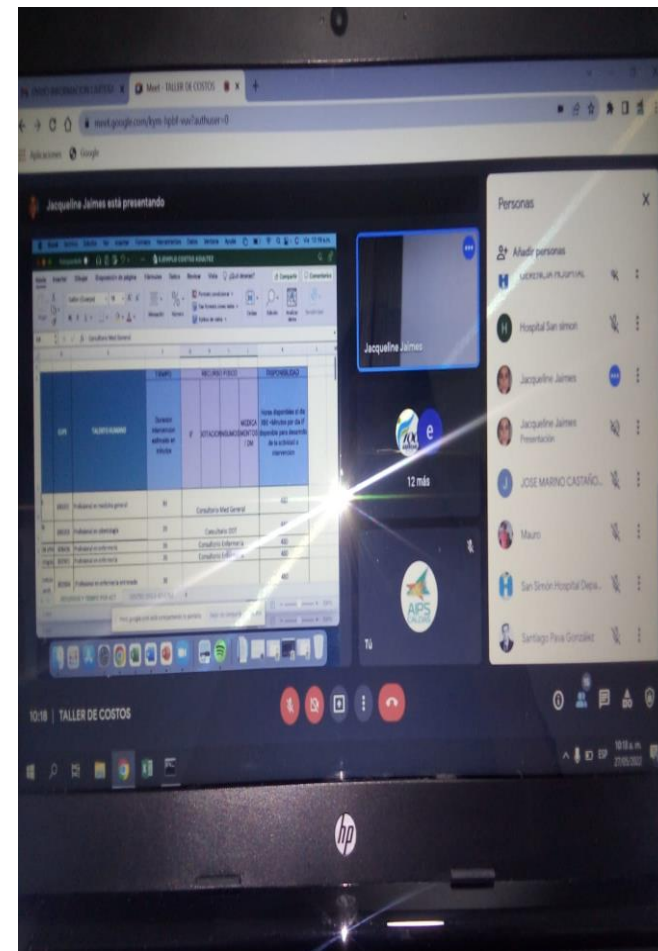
Meet - TALLER DE COSTOS

meet.google.com/kym-hpbf-vav?authuser=0

Aplicaciones Google

Jacqueline Jaimes está presentando

Archivo Inicio Insertar Disposición de página Fórmulas Datos Revisar Vista ¿Qué desea hacer?

TIEMPO

RECURSO FISICO

DISPONIBILIDAD

CUPS

TALENTO HUMANO

Horas disponibles al día (480 minutos por día) disponible para desarrollo de la actividad o intervención

Consultorio Medi General

Consultorio Enfermería

Consultorio Enfermería

Profesional en medicina general

Profesional en enfermería

Profesional en enfermería

480

480

480

480

Jacqueline Jaimes

12 más

Tú

AIPS CALDAS

Personas

Añadir personas

GERENCIA HOSPITAL

Hospital San simon

Jacqueline Jaimes

Jacqueline Jaimes Presentación

JOSE MARINO CASTAÑO...

Mauro

San Simón Hospital Depa...

Santiago Pava Gonzalez

10:18 | TALLER DE COSTOS

10:18 a. m. 27/05/2022

hp